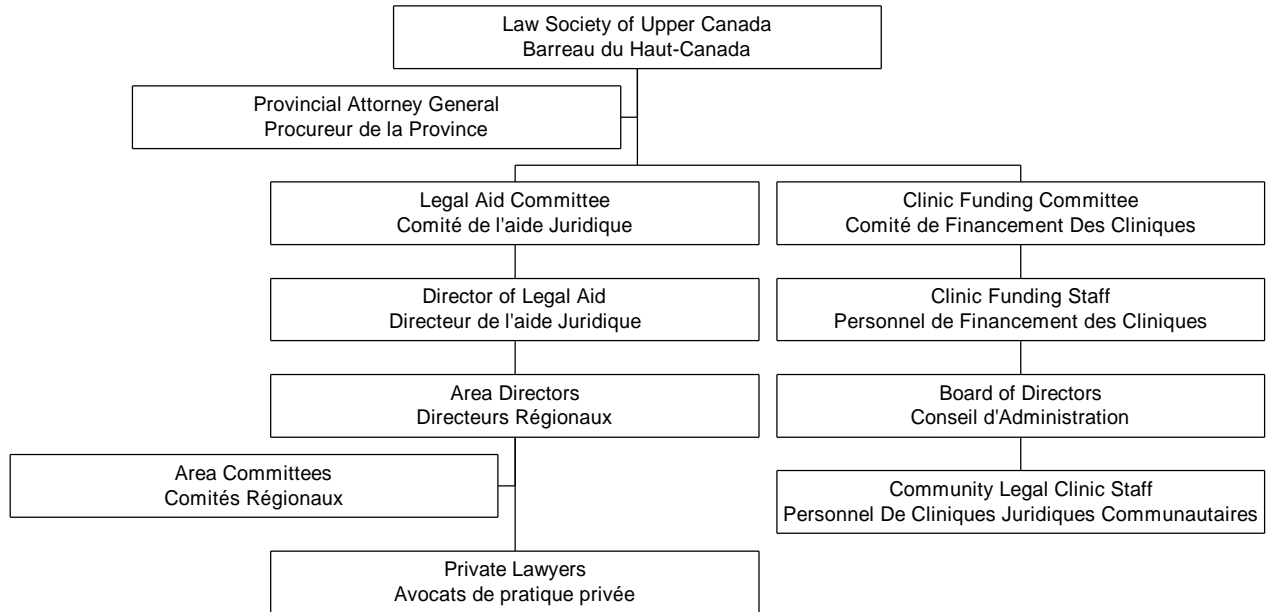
Law Society of Upper Canada
Barreau du Haut-Canada

Provincial Attorney General
Procureur de la Province

Legal Aid Committee
Comité de l'aide Juridique

Director of Legal Aid
Directeur de l'aide Juridique

Area Directors
Directeurs Régionaux

Area Committees
Comités Régionaux

Private Lawyers
Avocats de pratique privée

Clinic Funding Committee
Comité de Financement Des Cliniques

Clinic Funding Staff
Personnel de Financement des Cliniques

Board of Directors
Conseil d'Administration

Community Legal Clinic Staff
Personnel De Cliniques Juridiques Communautaires